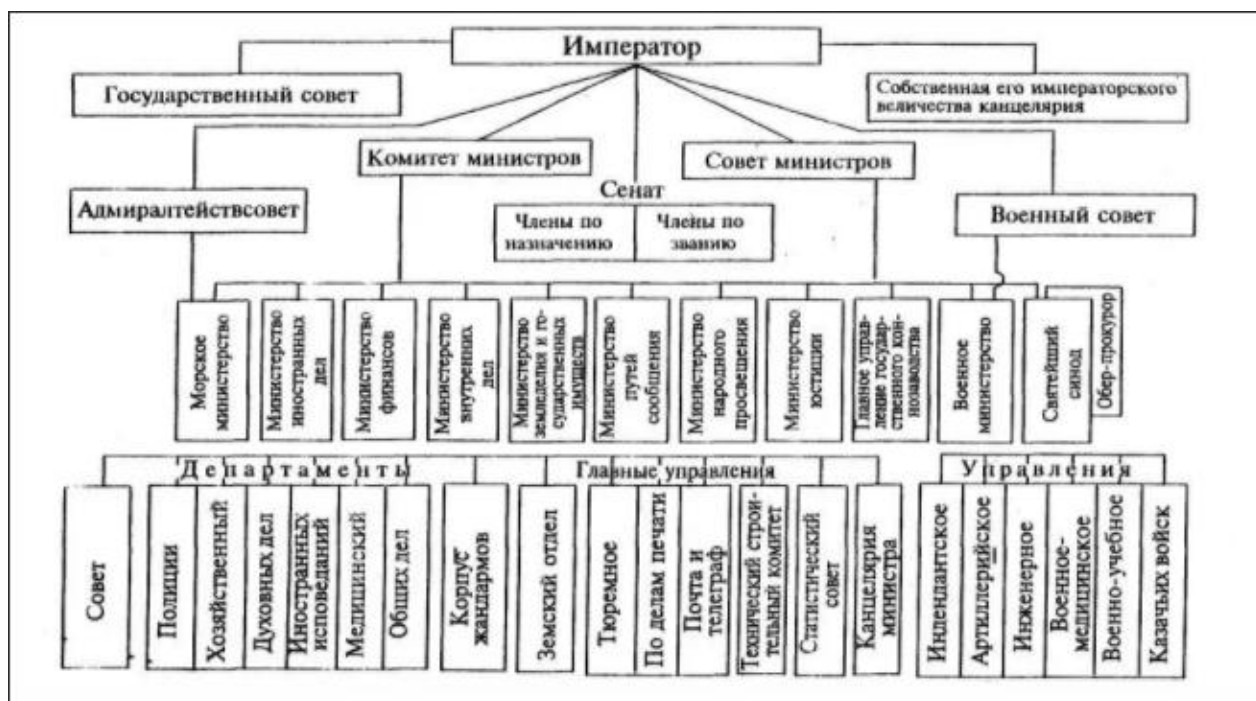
Император

Государственный совет

Собственная его императорского величества канцелярия

Комитет министров

Совет министров

Сенат

Члены по назначению

Члены по званию

Адмиралтействсовет

Военный совет

Морское министерство

Министерство иностранных дел

Министерство финансов

Министерство внутренних дел

Министерство земледелия и государственных имуществ

Министерство путей сообщения

Министерство народного просвещения

Министерство юстиции

Главное управление государственного коннозаводства

Военное министерство

Святейший синод

Обер-прокурор

Департаменты

Главные управления

Управления

Совет

Полиции

Хозяйственный

Духовных дел

Иностранных исповеданий

Медицинский

Общих дел

Корпус жандармов

Земский отдел

Тюремное

По делам печати

Почта и телеграф

Технический строительный комитет

Статистический совет

Канцелярия министра

Интендантское

Артиллерийское

Инженерное

Военно-медицинское

Военно-учебное

Казачьих войск